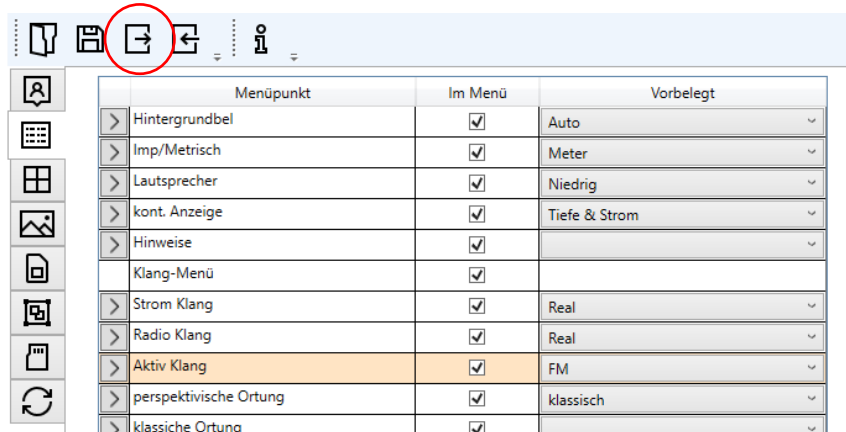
| | Menüpunkt | Im Menü | Vorbelegt |
|---|---|---|---|
| > | Hintergrundbel | ✓ | Auto |
| > | Imp/Metrisch | ✓ | Meter |
| > | Lautsprecher | ✓ | Niedrig |
| > | kont. Anzeige | ✓ | Tiefe & Strom |
| > | Hinweise | ✓ | |
| | Klang-Menü | ✓ | |
| > | Strom Klang | ✓ | Real |
| > | Radio Klang | ✓ | Real |
| > | Aktiv Klang | ✓ | FM |
| > | perspektivische Ortung | ✓ | klassisch |
| > | klassiche Ortung | | |